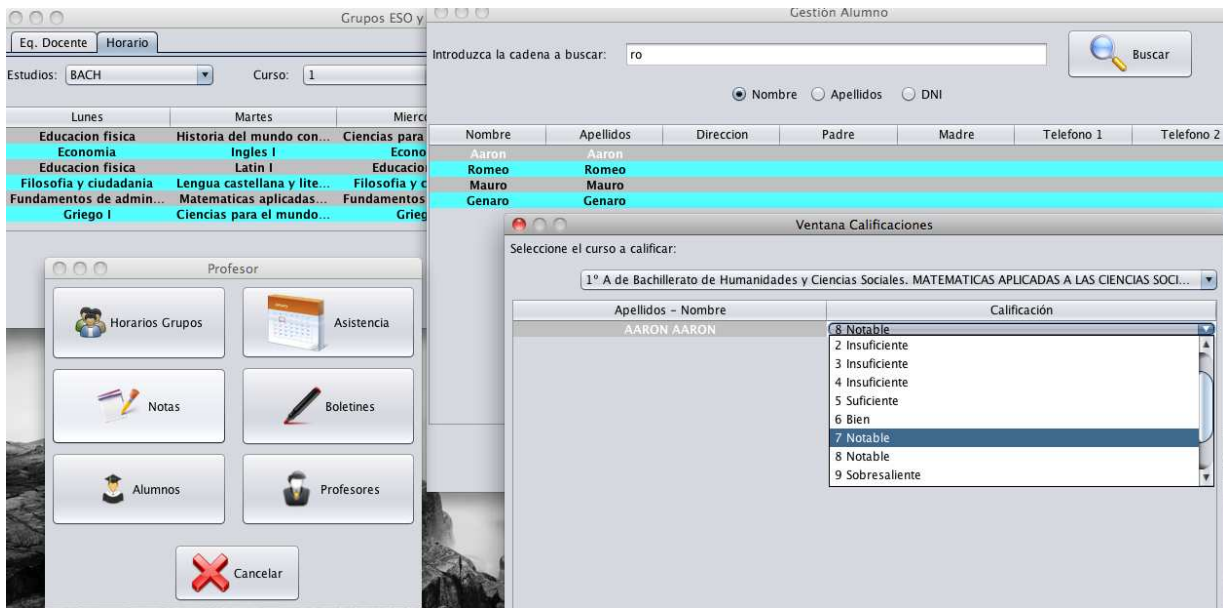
Grupos ESO y

Eq. Docente | Horario

Estudios: BACH Curso: 1

| Lunes | Martes | Mierc |
|---|---|---|
| Educacion fisica | Historia del mundo con... | Ciencias para |
| Economia | Ingles I | Econo |
| Educacion fisica | Latin I | Educacio |
| Filosofia y ciudadania | Lengua castellana y lite... | Filosofia y c |
| Fundamentos de admin... | Matematicas aplicadas... | Fundamentos |
| Griego I | Ciencias para el mundo... | Grieg |

Profesor

Horarios Grupos

Asistencia

Notas

Boletines

Alumnos

Profesores

Cancelar

Gestión Alumno

Introduzca la cadena a buscar: ro

Buscar

Nombre Apellidos DNI

| Nombre | Apellidos | Direccion | Padre | Madre | Telefono 1 | Telefono 2 |
|---|---|---|---|---|---|---|
| Aaron | Aaron | | | | | |
| Romeo | Romeo | | | | | |
| Mauro | Mauro | | | | | |
| Genaro | Genaro | | | | | |

Ventana Calificaciones

Seleccione el curso a calificar:

1º A de Bachillerato de Humanidades y Ciencias Sociales. MATEMATICAS APLICADAS A LAS CIENCIAS SOCI...

| Apellidos - Nombre | Calificación |
|---|---|
| AARON AARON | 8 Notable |

2 Insuficiente
3 Insuficiente
4 Insuficiente
5 Suficiente
6 Bien
7 Notable
8 Notable
9 Sobresaliente